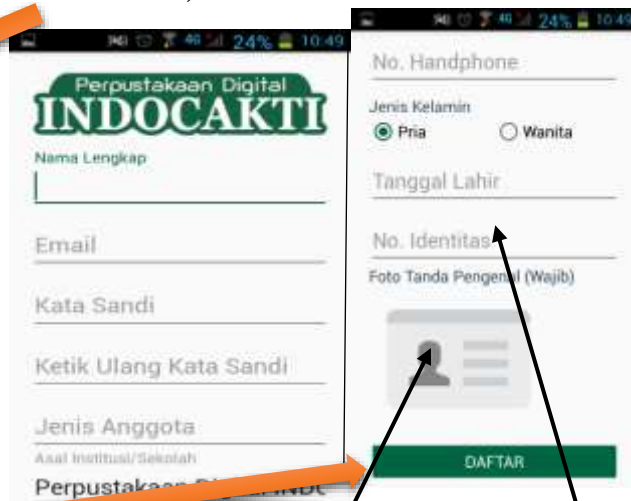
24% 10:49

Perpustakaan Digital
INDOCAKTI

Nama Lengkap

Email

Kata Sandi

Ketik Ulang Kata Sandi

Jenis Anggota

Asal Institusi/Sekolah

Perpustaka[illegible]

24% 10:49

No. Handphone

Jenis Kelamin

Pria

Wanita

Tanggal Lahir

No. Identitas

Foto Tanda Penge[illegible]l (Wajib)

DAFTAR